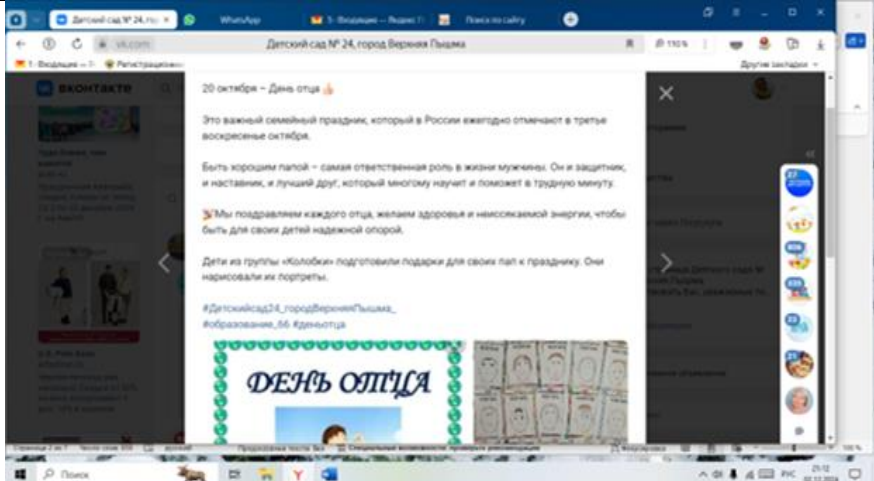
Детский сад № 24, г.п.

WhatsApp

5 · Входящие — Яндекс П

Поиск по сайту

vk.com

Детский сад № 24, город Верхняя Пышма

110 %

1 · Входящие — Я

Регистрационн

Другие закладки

ВКОНТАКТЕ

20 октября – День отца 👍

Это важный семейный праздник, который в России ежегодно отмечают в третье воскресенье октября.

Быть хорошим папой – самая ответственная роль в жизни мужчины. Он и защитник, и наставник, и лучший друг, который многому научит и поможет в трудную минуту.

🎉Мы поздравляем каждого отца, желаем здоровья и неиссякаемой энергии, чтобы быть для своих детей надежной опорой.

Дети из группы «Колобки» подготовили подарки для своих пап к празднику. Они нарисовали их портреты.

#Детскийсад24_городВерхняяПышма_
#образование_66 #деньотца

ДЕНЬ ОТЦА

Поиск

РУС

21:12